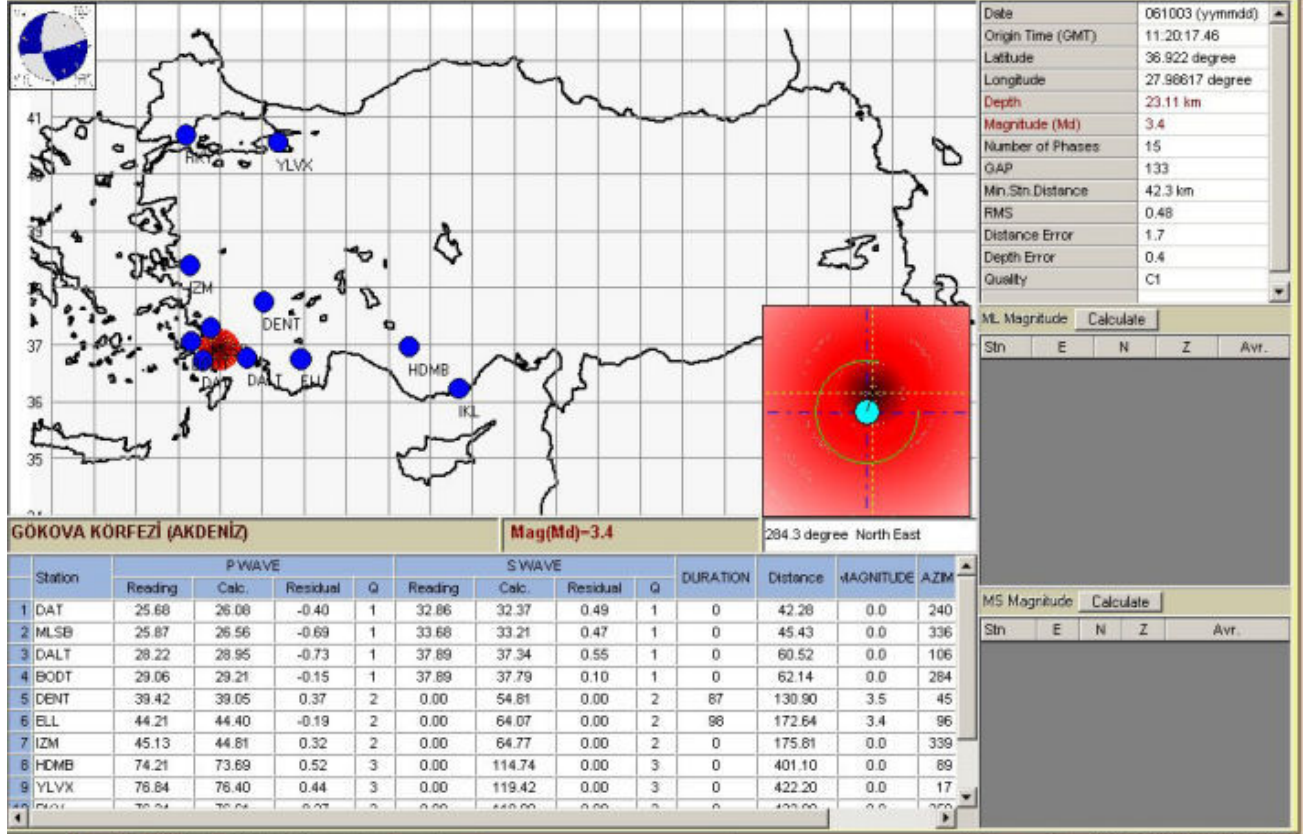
41
RKY
YLVX
IZM
DENT
37
DAT
DALT
ELL
HDMB
36
IKL
35

| Date | 061003 (yymmdd) |
|---|---|
| Origin Time (GMT) | 11:20:17.46 |
| Latitude | 36.922 degree |
| Longitude | 27.98617 degree |
| Depth | 23.11 km |
| Magnitude (Md) | 3.4 |
| Number of Phases | 15 |
| GAP | 133 |
| Min.Stn.Distance | 42.3 km |
| RMS | 0.48 |
| Distance Error | 1.7 |
| Depth Error | 0.4 |
| Quality | C1 |

ML Magnitude Calculate

| Stn | E | N | Z | Avr. |
|---|---|---|---|---|

284.3 degree North East

GÖKOVA KÖRFEZİ (AKDENİZ)

Mag(Md)=3.4

| | Station | P WAVE Reading | Calc. | Residual | Q | S WAVE Reading | Calc. | Residual | Q | DURATION | Distance | MAGNITUDE | AZIM |
|---|---|---|---|---|---|---|---|---|---|---|---|---|---|
| 1 | DAT | 25.68 | 26.08 | -0.40 | 1 | 32.86 | 32.37 | 0.49 | 1 | 0 | 42.28 | 0.0 | 240 |
| 2 | MLSB | 25.87 | 26.56 | -0.69 | 1 | 33.68 | 33.21 | 0.47 | 1 | 0 | 45.43 | 0.0 | 336 |
| 3 | DALT | 28.22 | 28.95 | -0.73 | 1 | 37.89 | 37.34 | 0.55 | 1 | 0 | 60.52 | 0.0 | 106 |
| 4 | BODT | 29.06 | 29.21 | -0.15 | 1 | 37.89 | 37.79 | 0.10 | 1 | 0 | 62.14 | 0.0 | 284 |
| 5 | DENT | 39.42 | 39.05 | 0.37 | 2 | 0.00 | 54.81 | 0.00 | 2 | 87 | 130.90 | 3.5 | 45 |
| 6 | ELL | 44.21 | 44.40 | -0.19 | 2 | 0.00 | 64.07 | 0.00 | 2 | 98 | 172.64 | 3.4 | 96 |
| 7 | IZM | 45.13 | 44.81 | 0.32 | 2 | 0.00 | 64.77 | 0.00 | 2 | 0 | 175.81 | 0.0 | 339 |
| 8 | HDMB | 74.21 | 73.69 | 0.52 | 3 | 0.00 | 114.74 | 0.00 | 3 | 0 | 401.10 | 0.0 | 89 |
| 9 | YLVX | 76.84 | 76.40 | 0.44 | 3 | 0.00 | 119.42 | 0.00 | 3 | 0 | 422.20 | 0.0 | 17 |
| 10 | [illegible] | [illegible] | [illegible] | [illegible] | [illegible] | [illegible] | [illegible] | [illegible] | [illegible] | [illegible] | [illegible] | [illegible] | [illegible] |

MS Magnitude Calculate

| Stn | E | N | Z | Avr. |
|---|---|---|---|---|